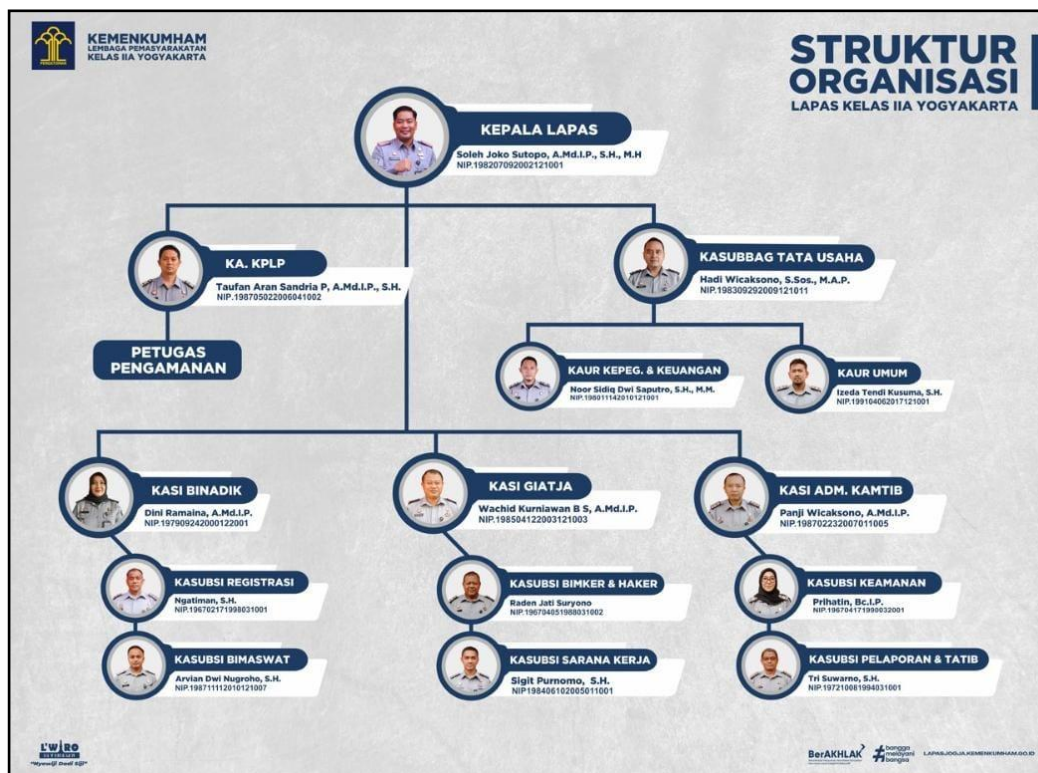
KEMENKUMHAM
LEMBAGA PEMASYARAKATAN
KELAS IIA YOGYAKARTA

STRUKTUR ORGANISASI
LAPAS KELAS IIA YOGYAKARTA

KEPALA LAPAS
Soleh Joko Sutopo, A.Md.I.P., S.H., M.H
NIP.198207092002121001

KA. KPLP
Taufan Aran Sandria P, A.Md.I.P., S.H.
NIP.198705022006041002

PETUGAS PENGAMANAN

KASUBBAG TATA USAHA
Hadi Wicaksono, S.Sos., M.A.P.
NIP.198309292009121011

KAUR KEPEG. & KEUANGAN
Noor Sidiq Dwi Saputro, S.H., M.M.
NIP.198011142010121001

KAUR UMUM
Izeda Tendi Kusuma, S.H.
NIP.199104062017121001

KASI BINADIK
Dini Ramaina, A.Md.I.P.
NIP.197909242000122001

KASUBSI REGISTRASI
Ngatiman, S.H.
NIP.196702171998031001

KASUBSI BIMASWAT
Arvian Dwi Nugroho, S.H.
NIP.198711112010121007

KASI GIATJA
Wachid Kurniawan B S, A.Md.I.P.
NIP.198504122003121003

KASUBSI BIMKER & HAKER
Raden Jati Suryono
NIP.196704051988031002

KASUBSI SARANA KERJA
Sigit Purnomo, S.H.
NIP.198406102005011001

KASI ADM. KAMTIB
Panji Wicaksono, A.Md.I.P.
NIP.198702232007011005

KASUBSI KEAMANAN
Prihatin, Bc.I.P.
NIP.196704171990032001

KASUBSI PELAPORAN & TATIB
Tri Suwarno, S.H.
NIP.197210081994031001

L'WIRO
"Nyawiji Dadi Siji"

BerAKHLAK #bangga melayani bangsa LAPASJOGJA.KEMENKUMHAM.GO.ID